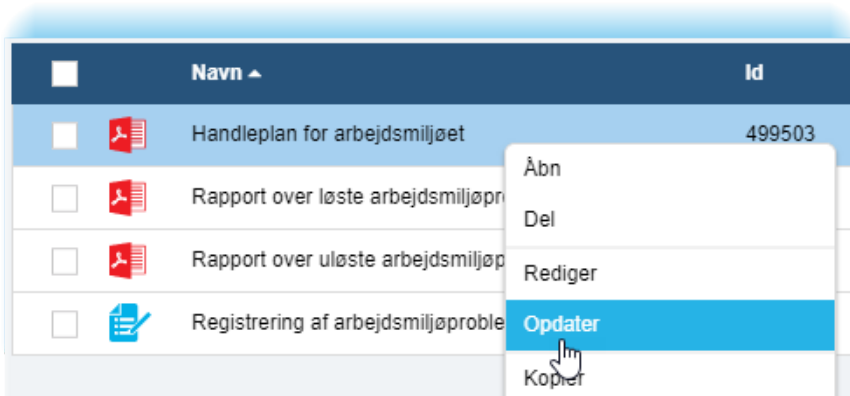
| | | Navn ▲ | Id |
|---|---|---|---|
| | | Handleplan for arbejdsmiljøet | 499503 |
| | | Rapport over løste arbejdsmiljøpr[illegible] | |
| | | Rapport over uløste arbejdsmiljøp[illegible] | |
| | | Registrering af arbejdsmiljøproble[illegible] | |

Åbn
Del
Rediger
Opdater
Kopier